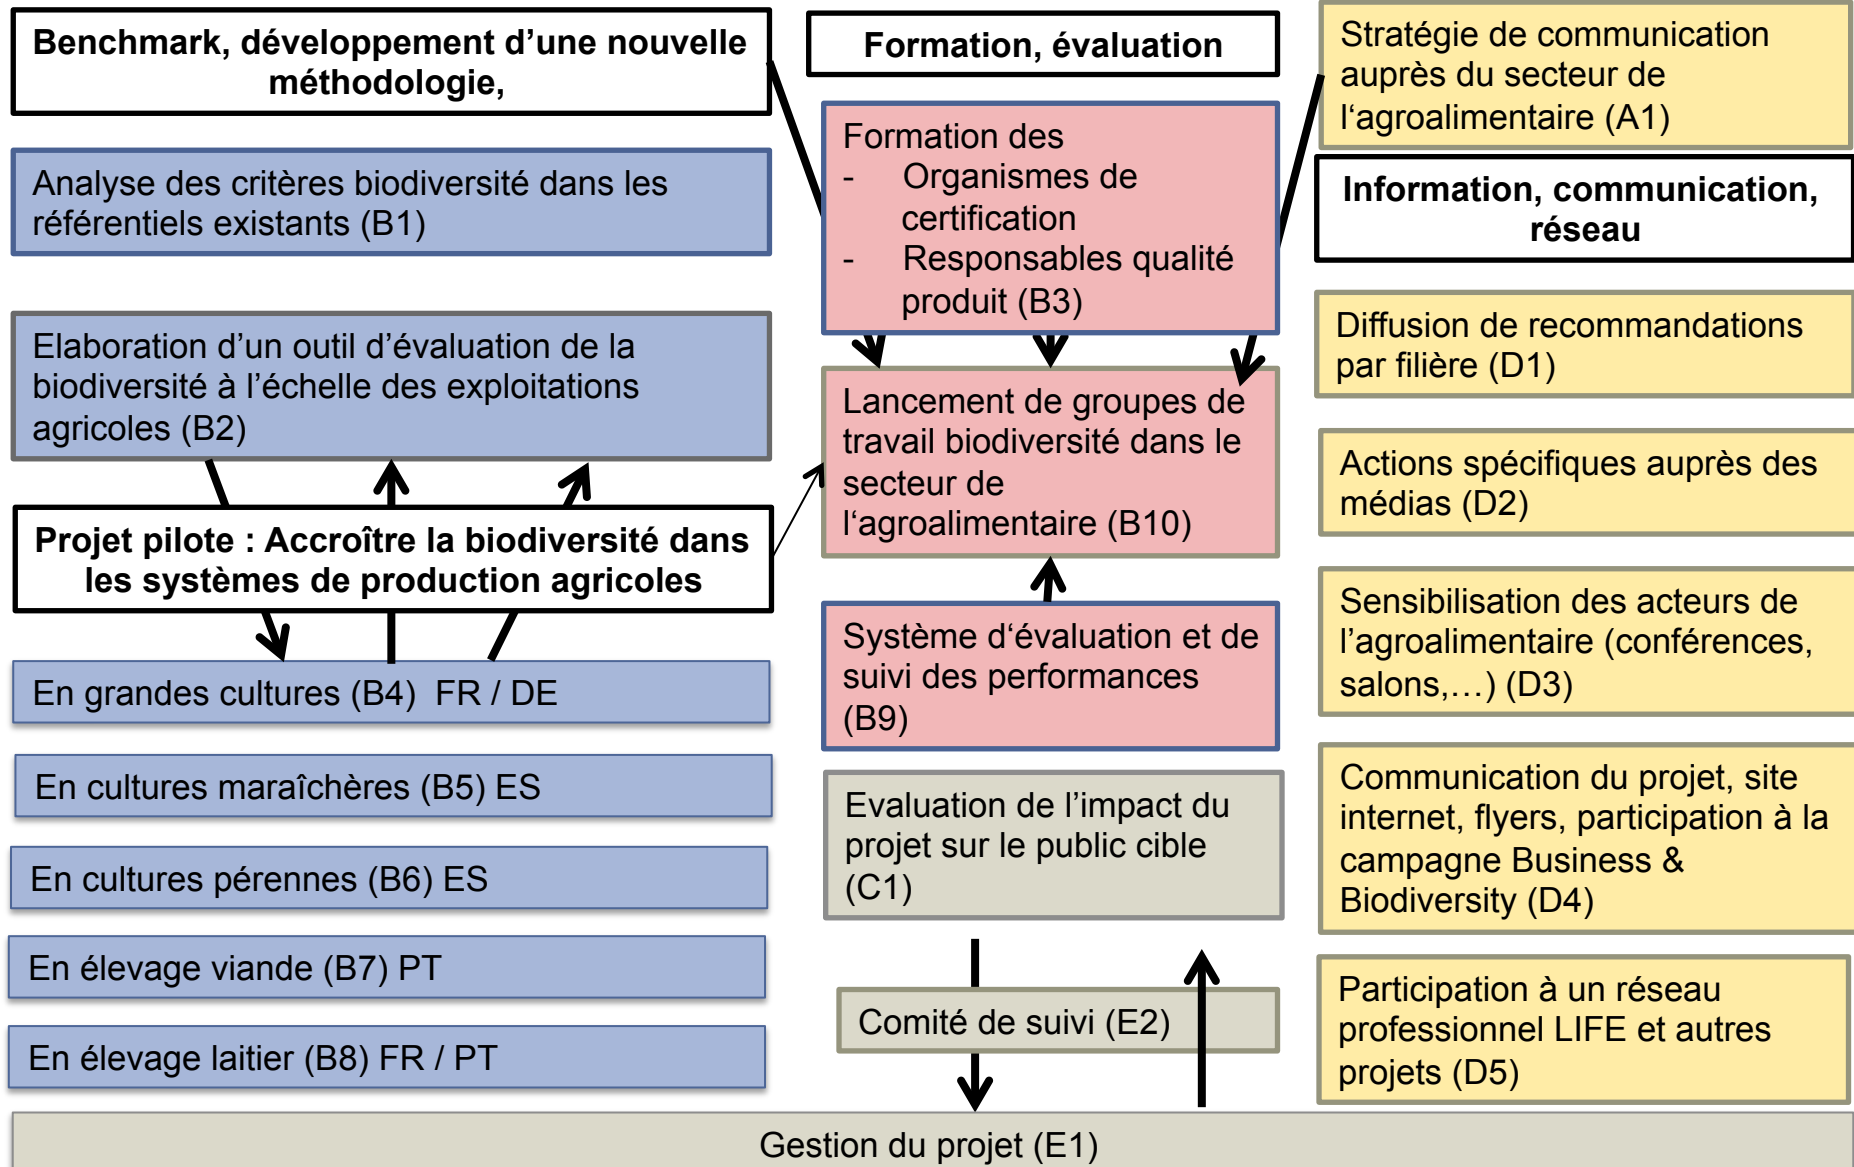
Benchmark, développement d'une nouvelle méthodologie,

Analyse des critères biodiversité dans les référentiels existants (B1)

Elaboration d'un outil d'évaluation de la biodiversité à l'échelle des exploitations agricoles (B2)

Projet pilote : Accroître la biodiversité dans les systèmes de production agricoles

En grandes cultures (B4) FR / DE

En cultures maraîchères (B5) ES

En cultures pérennes (B6) ES

En élevage viande (B7) PT

En élevage laitier (B8) FR / PT

Formation, évaluation

Formation des
- Organismes de certification
- Responsables qualité produit (B3)

Lancement de groupes de travail biodiversité dans le secteur de l'agroalimentaire (B10)

Système d'évaluation et de suivi des performances (B9)

Evaluation de l'impact du projet sur le public cible (C1)

Comité de suivi (E2)

Stratégie de communication auprès du secteur de l'agroalimentaire (A1)

Information, communication, réseau

Diffusion de recommandations par filière (D1)

Actions spécifiques auprès des médias (D2)

Sensibilisation des acteurs de l'agroalimentaire (conférences, salons,…) (D3)

Communication du projet, site internet, flyers, participation à la campagne Business & Biodiversity (D4)

Participation à un réseau professionnel LIFE et autres projets (D5)

Gestion du projet (E1)